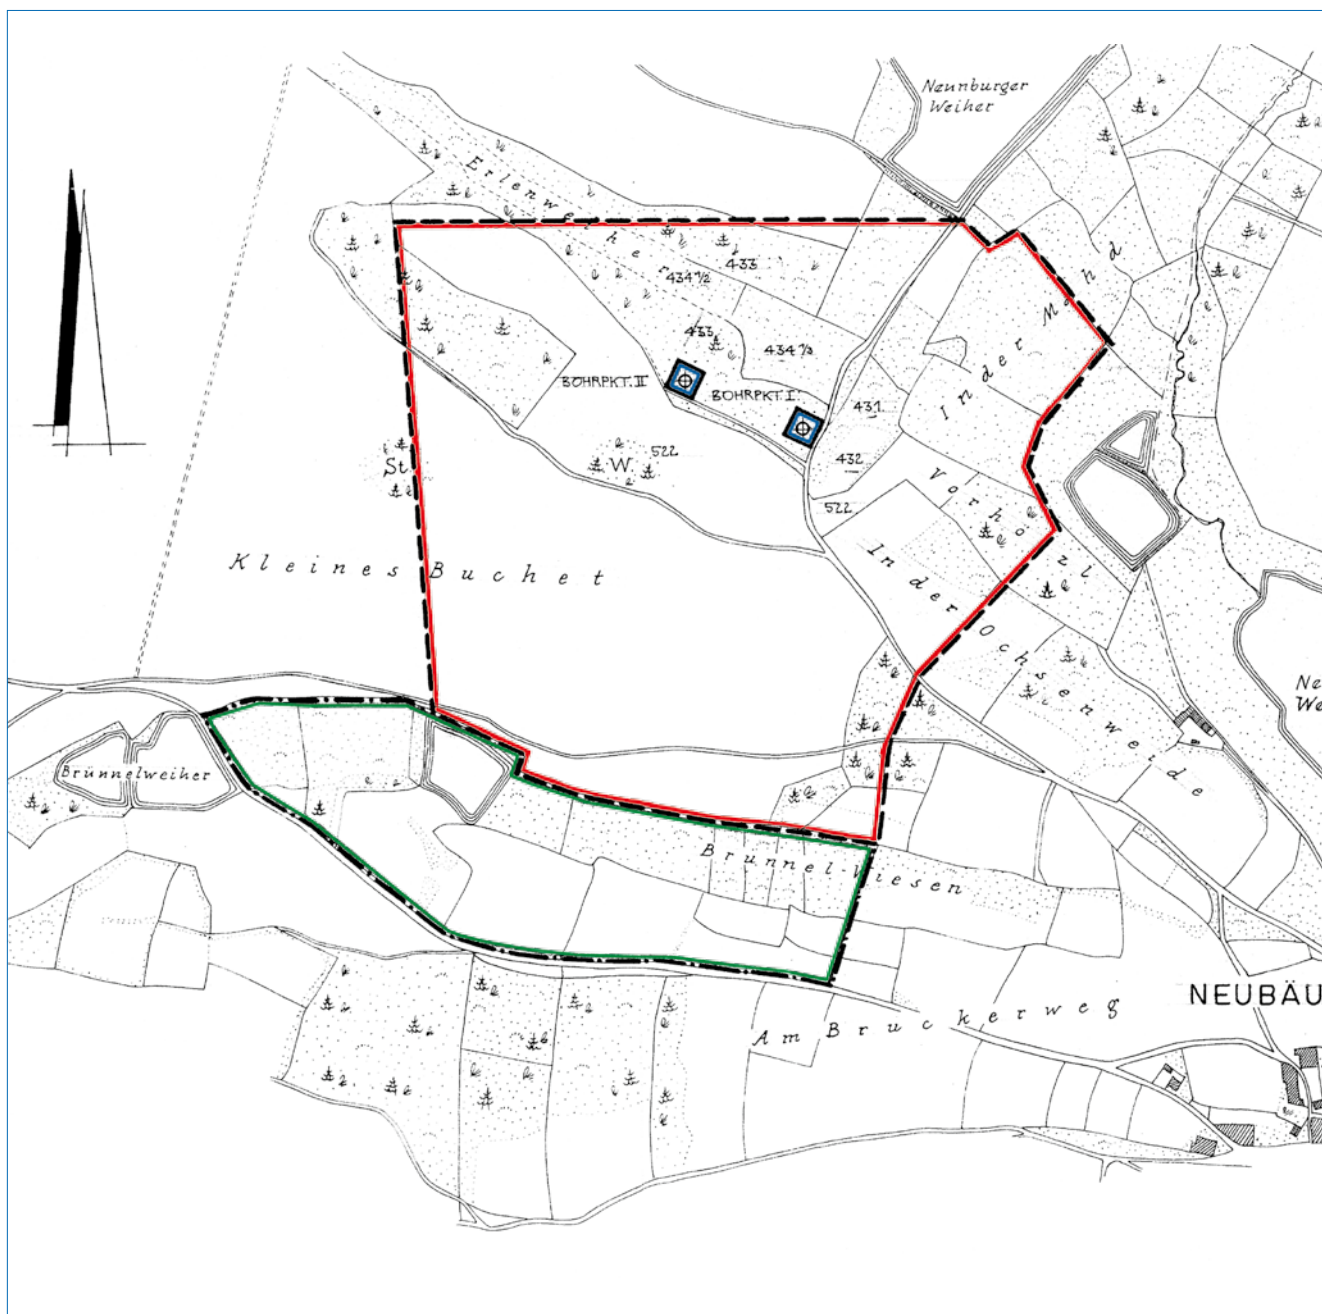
Neunburger Weiher

Erlenweiher

434 1/2

433

433

434 1/2

BOHRPKT. II

BOHRPKT. I

431

432

522

522

St.

W.

In der Mahd

Vorholz

In der Ochsenweide

Kleines Buchet

Ne
We

Brünnelweiher

Brunnel-Wiesen

NEUBÄU

Am Bruckerweg